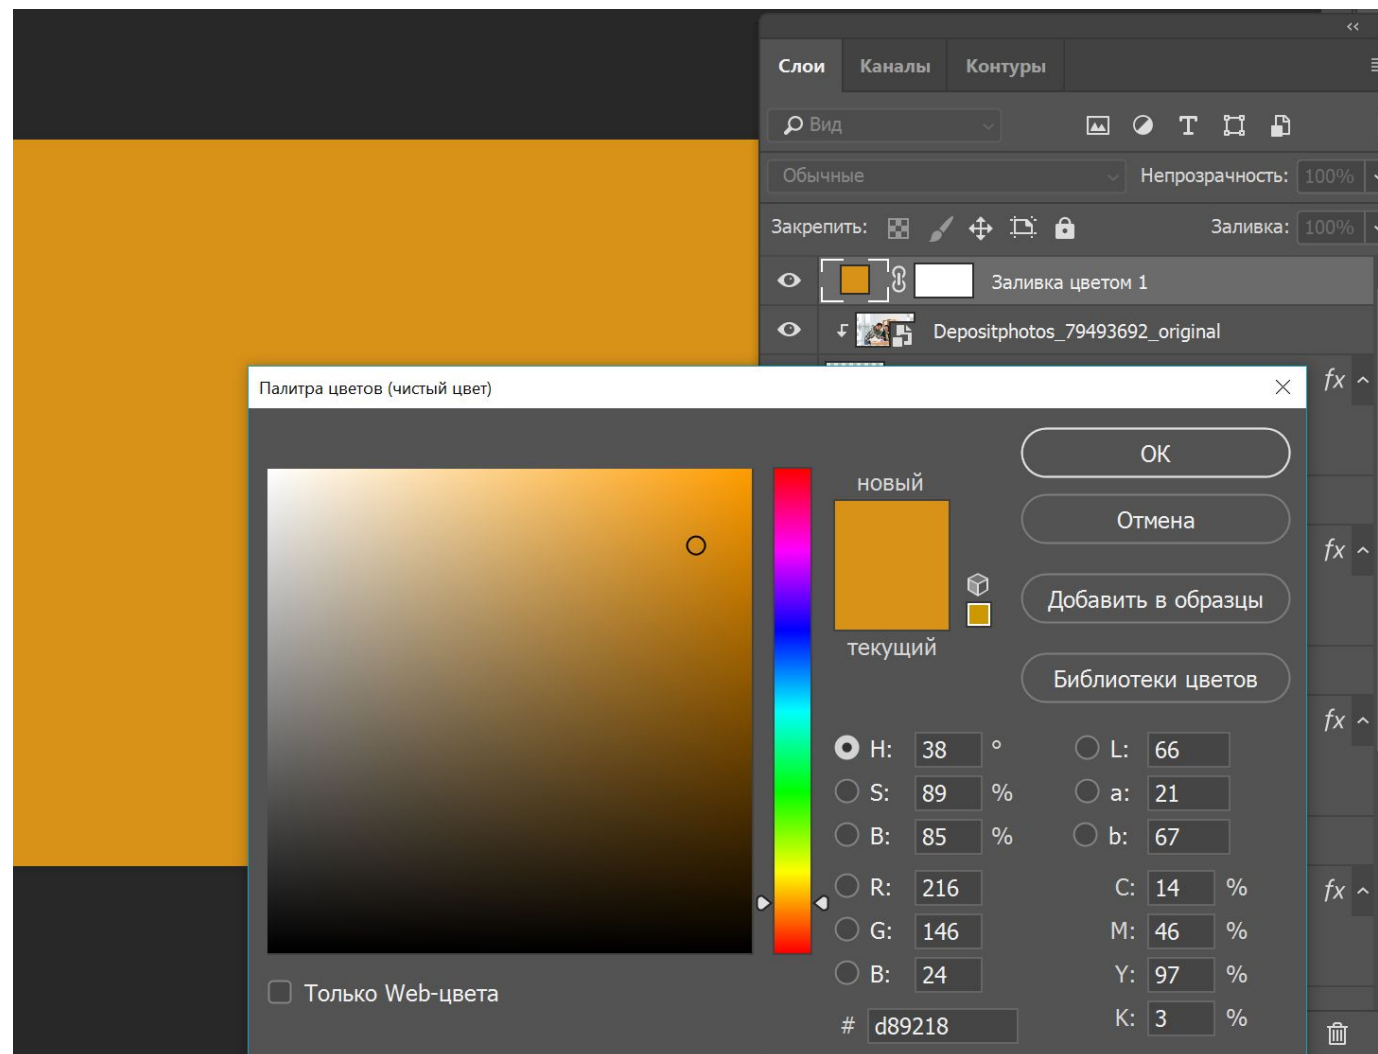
Слои Каналы Контуры

Вид

Обычные Непрозрачность: 100%

Закрепить: Заливка: 100%

Заливка цветом 1

Depositphotos_79493692_original

fx

fx

fx

fx

Палитра цветов (чистый цвет)

новый

текущий

OK

Отмена

Добавить в образцы

Библиотеки цветов

H: 38 °

S: 89 %

B: 85 %

R: 216

G: 146

B: 24

L: 66

a: 21

b: 67

C: 14 %

M: 46 %

Y: 97 %

K: 3 %

# d89218

Только Web-цвета